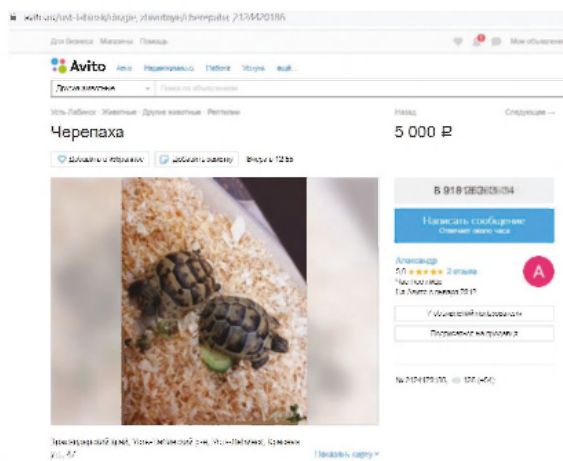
avito.ru/ust-labinsk/zhivotnye/cherepaha_2124420186

Для бизнеса Магазины Помощь

Мои объявления

Avito Авто Недвижимость Работа Услуги ещё...

Другие животные

Поиск по объявлениям

Усть-Лабинск · Животные · Другие животные · Рептилии

Назад Следующее →

Черепаха

5 000 ₽

Добавить в избранное Добавить заметку Вчера в 12:55

8 918 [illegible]

Написать сообщение
Отвечает около часа

Александр
5.0 ★★★★★ 2 отзыва
Частное лицо
На Авито с января 2017

A

Объявлений пользователя

Подписаться на продавца

№ 2124420186, 👁 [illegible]

Краснодарский край, Усть-Лабинский р-н, Усть-Лабинск, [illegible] ул., 47

Показать карту